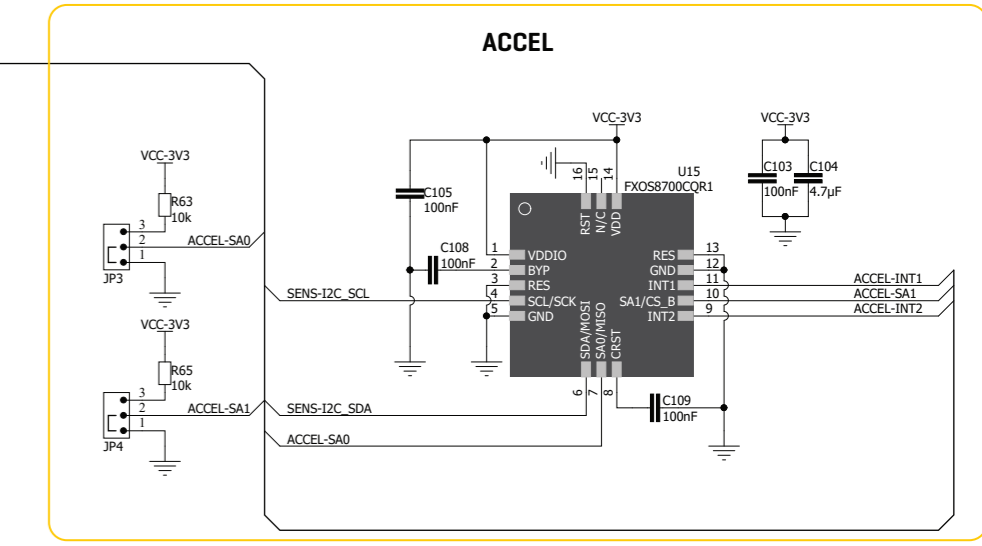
ACCEL

VCC-3V3
R63
10k
3
2
1
ACCEL-SA0
JP3

VCC-3V3
R65
10k
3
2
1
ACCEL-SA1
JP4

SENS-I2C_SCL
SENS-I2C_SDA
ACCEL-SA0

VCC-3V3
C105
100nF
C108
100nF

16 15 14
RST N/C VDD
U15
FXOS8700CQR1

1 VDDIO
2 BYP
3 RES
4 SCL/SCK
5 GND

RES 13
GND 12
INT1 11
SA1/CS_B 10
INT2 9

SDA/MOSI SA0/MISO CRST
6 7 8

C109
100nF

ACCEL-INT1
ACCEL-SA1
ACCEL-INT2

VCC-3V3
C103
100nF
C104
4.7μF